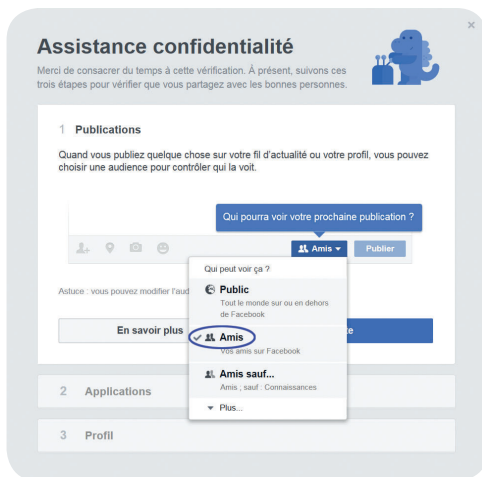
Assistance confidentialité

Merci de consacrer du temps à cette vérification. À présent, suivons ces trois étapes pour vérifier que vous partagez avec les bonnes personnes.

1 Publications

Quand vous publiez quelque chose sur votre fil d'actualité ou votre profil, vous pouvez choisir une audience pour contrôler qui la voit.

Qui pourra voir votre prochaine publication ?

Amis

Publier

Qui peut voir ça ?

Public
Tout le monde sur ou en dehors de Facebook

Amis
Vos amis sur Facebook

Amis sauf...
Amis ; sauf : Connaissances

Plus...

Astuce : vous pouvez modifier l'aud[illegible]

En savoir plus

2 Applications

3 Profil